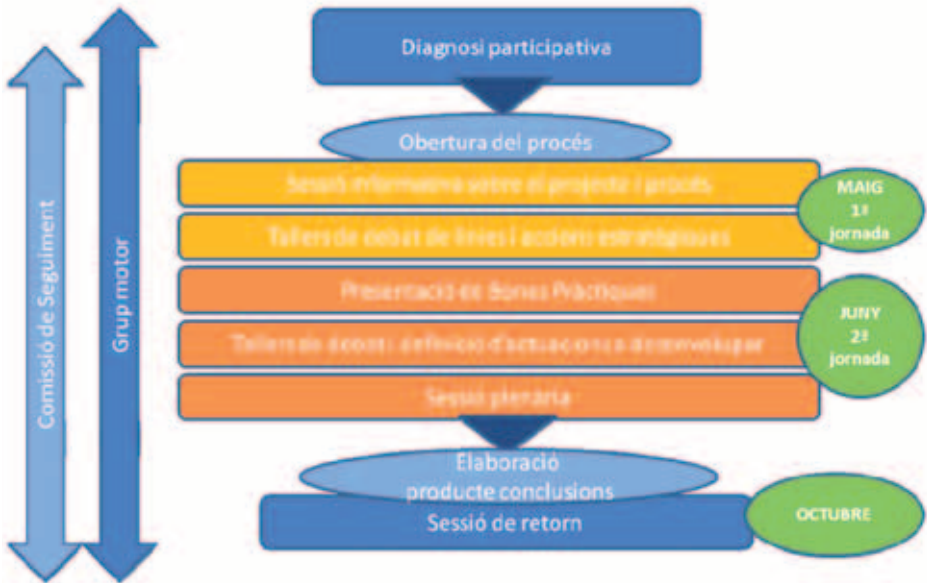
Comissió de Seguiment

Grup motor

Diagnosi participativa

Obertura del procés

Sessió informativa sobre el projecte i procés

Tallers de debat de línies i accions estratègiques

MAIG 1ª jornada

Presentació de Bones Pràctiques

Tallers de accions: definició d'actuacions a desenvolupar

Sessió plenària

JUNY 2ª jornada

Elaboració producte conclusions

Sessió de retorn

OCTUBRE